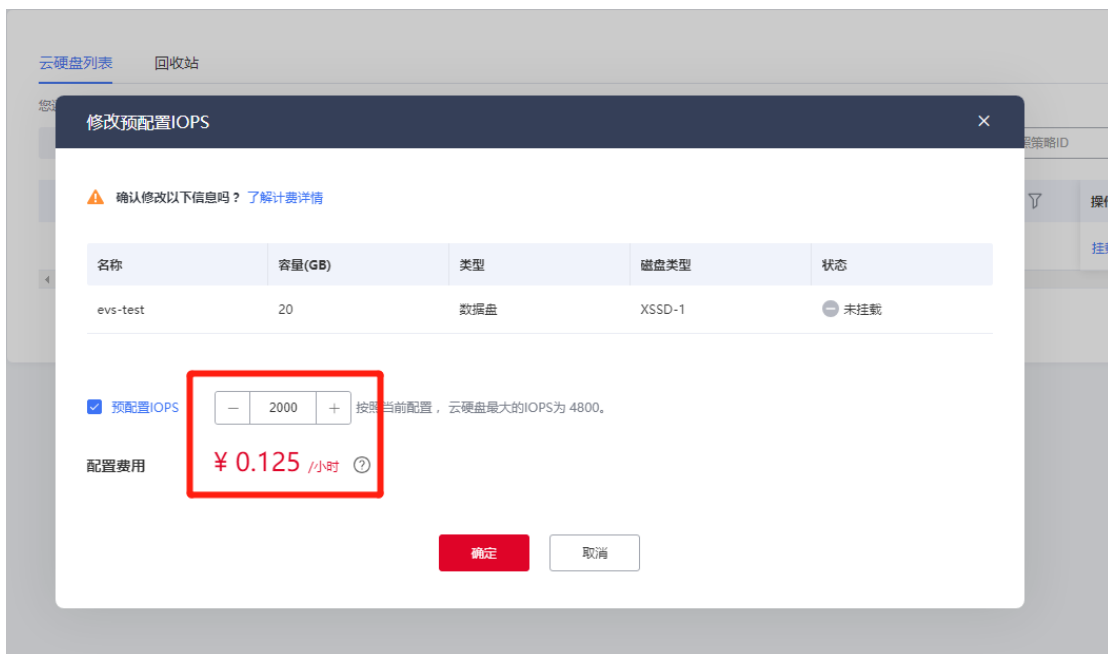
云硬盘列表 回收站

修改预配置IOPS ×

确认修改以下信息吗？ 了解计费详情

| 名称 | 容量(GB) | 类型 | 磁盘类型 | 状态 |
|---|---|---|---|---|
| evs-test | 20 | 数据盘 | XSSD-1 | 未挂载 |

预配置IOPS − 2000 + 按照当前配置，云硬盘最大的IOPS为 4800。

配置费用 ¥ 0.125 /小时 ?

确定 取消

略ID

操

挂